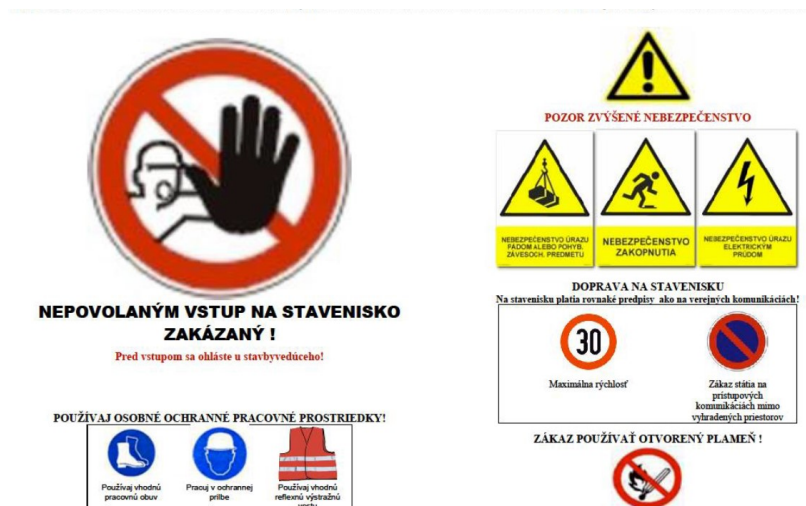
NEPOVOLANÝM VSTUP NA STAVENISKO ZAKÁZANÝ !

Pred vstupom sa ohláste u stavbyvedúceho!

POUŽÍVAJ OSOBNÉ OCHRANNÉ PRACOVNÉ PROSTRIEDKY!

Používaj vhodnú pracovnú obuv

Pracuj v ochrannej prilbe

Používaj vhodnú reflexnú výstražnú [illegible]

POZOR ZVÝŠENÉ NEBEZPEČENSTVO

NEBEZPEČENSTVO ÚRAZU PÁDOM ALEBO POHYB. ZÁVESOCH. PREDMETU

NEBEZPEČENSTVO ZAKOPNUTIA

NEBEZPEČENSTVO ÚRAZU ELEKTRICKÝM PRÚDOM

DOPRAVA NA STAVENISKU

Na stavenisku platia rovnaké predpisy ako na verejných komunikáciách!

30

Maximálna rýchlosť

Zákaz státia na prístupových komunikáciách mimo vyhradených priestorov

ZÁKAZ POUŽÍVAŤ OTVORENÝ PLAMEŇ !